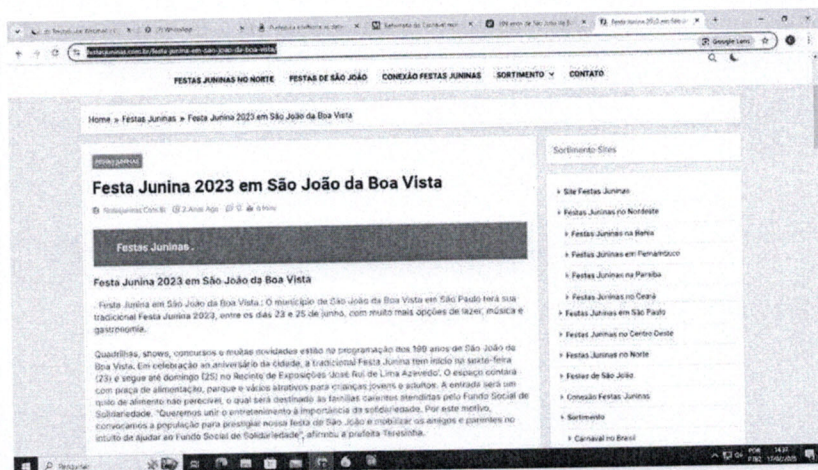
festasjuninas.com.br/festa-junina-em-sao-joao-da-boa-vista

FESTAS JUNINAS NO NORTE   FESTAS DE SÃO JOÃO   CONEXÃO FESTAS JUNINAS   SORTIMENTO ˅   CONTATO

Home » Festas Juninas » Festa Junina 2023 em São João da Boa Vista

FESTAS JUNINAS

Festa Junina 2023 em São João da Boa Vista

FestasJuninas.Com.Br  2 Anos Ago  0  6 Mins

Festas Juninas .

Festa Junina 2023 em São João da Boa Vista

. Festa Junina em São João da Boa Vista : O município de São João da Boa Vista em São Paulo terá sua tradicional Festa Junina 2023, entre os dias 23 e 25 de junho, com muito mais opções de lazer, música e gastronomia.

Quadrilhas, shows, concursos e muitas novidades estão na programação dos 199 anos de São João da Boa Vista. Em celebração ao aniversário da cidade, a tradicional Festa Junina tem início na sexta-feira (23) e segue até domingo (25) no Recinto de Exposições José Rui de Lima Azevedo. O espaço contará com praça de alimentação, parque e vários atrativos para crianças jovens e adultos. A entrada será um quilo de alimento não perecível, o qual será destinado às famílias carentes atendidas pelo Fundo Social de Solidariedade. "Queremos unir o entretenimento à importância da solidariedade. Por este motivo, convocamos a população para prestigiar nossa festa de São João e mobilizar os amigos e parentes no intuito de ajudar ao Fundo Social de Solidariedade", afirmou a prefeita Teresinha.

Sortimento Sites

Site Festas Juninas
Festas Juninas no Nordeste
Festas Juninas na Bahia
Festas Juninas em Pernambuco
Festas Juninas na Paraíba
Festas Juninas no Ceará
Festas Juninas em São Paulo
Festas Juninas no Centro Oeste
Festas Juninas no Norte
Festas de São João
Conexão Festas Juninas
Sortimento
Carnaval no Brasil

Pesquisar